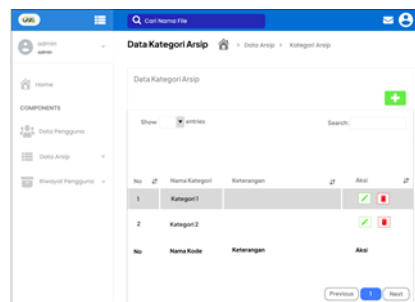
Q Cari Nama File

admin
admin

Home

COMPONENTS

Data Pengguna

Data Arsip

Riwayat Pengguna

Data Kategori Arsip

> Data Arsip > Kategori Arsip

Data Kategori Arsip

+

Show entries

Search:

| No | Nama Kategori | Keterangan | Aksi |
|---|---|---|---|
| 1 | Kategori 1 | | |
| 2 | Kategori 2 | | |
| No | Nama Kode | Keterangan | Aksi |

Previous 1 Next